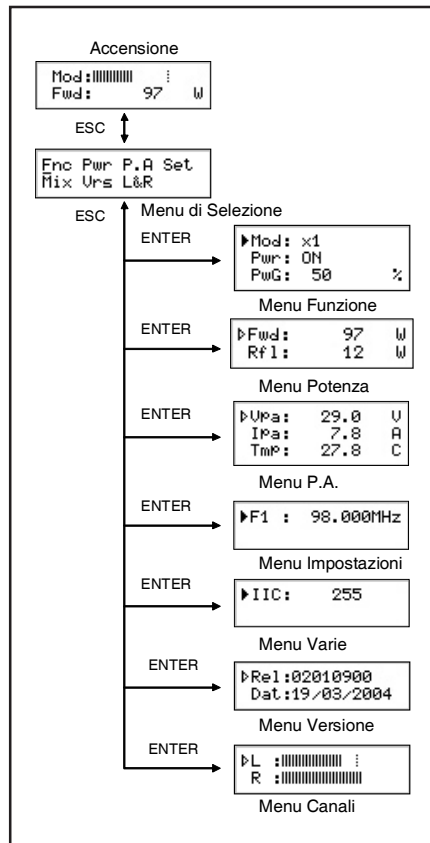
Accensione

Mod:|||||||||| ⁝
Fwd: 97 W

ESC

Fnc Pwr P.A Set
Mix Vrs L&R

ESC

Menu di Selezione

ENTER

▶Mod: x1
Pwr: ON
PwG: 50 %

Menu Funzione

ENTER

▶Fwd: 97 W
Rfl: 12 W

Menu Potenza

ENTER

▶Vpa: 29.0 V
Ipa: 7.8 A
Tmp: 27.8 C

Menu P.A.

ENTER

▶F1 : 98.000MHz

Menu Impostazioni

ENTER

▶IIC: 255

Menu Varie

ENTER

▶Rel:02010900
Dat:19/03/2004

Menu Versione

ENTER

▶L :|||||||||||||| ⁝
R :||||||||||||||||||

Menu Canali